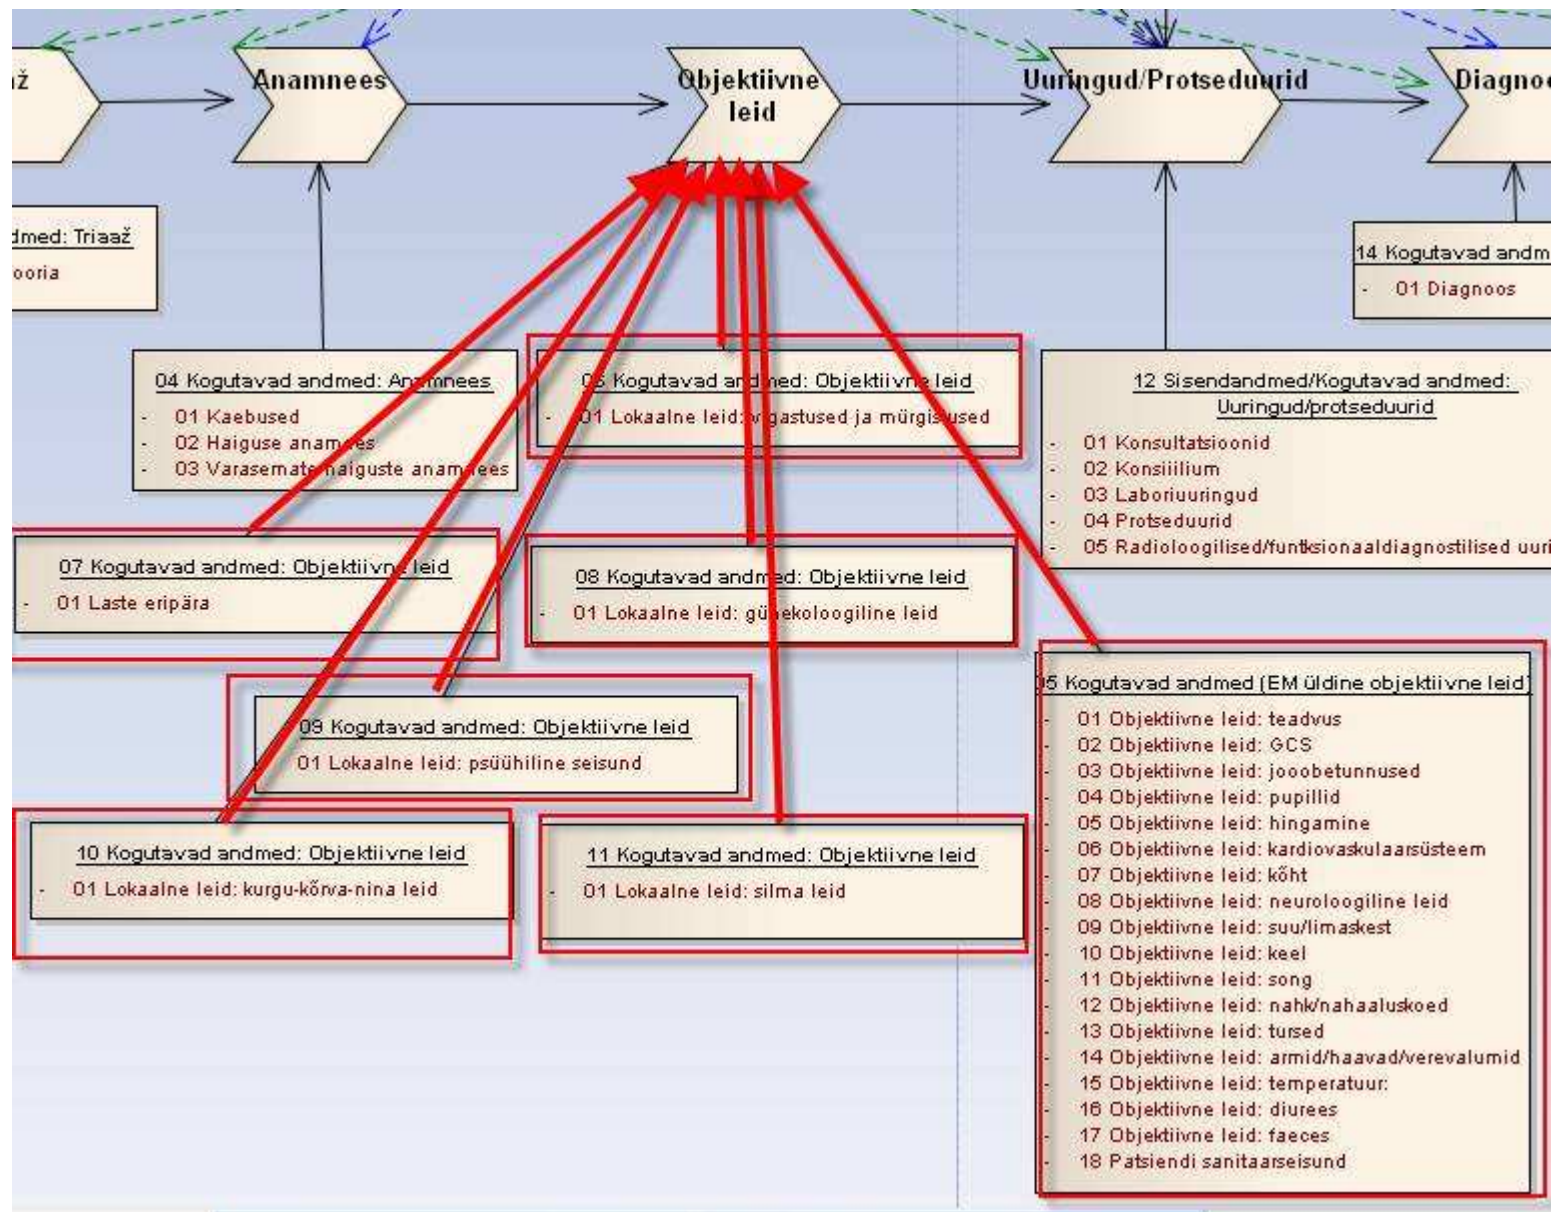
iž

Anamnees

Objektiivne leid

Uuringud/Protseduurid

Diagno

dmed: Triaaž
ooria

14 Kogutavad andm
- 01 Diagnoos

04 Kogutavad andmed: Anamnees
- 01 Kaebused
- 02 Haiguse anamnees
- 03 Varasemate haiguste anamnees

06 Kogutavad andmed: Objektiivne leid
- 01 Lokaalne leid: vigastused ja mürgistused

12 Sisendandmed/Kogutavad andmed: Uuringud/protseduurid
- 01 Konsultatsioonid
- 02 Konsiilium
- 03 Laboriuuringud
- 04 Protseduurid
- 05 Radioloogilised/funktsionaaldiagnostilised uuri

07 Kogutavad andmed: Objektiivne leid
- 01 Laste eripära

08 Kogutavad andmed: Objektiivne leid
- 01 Lokaalne leid: günekoloogiline leid

05 Kogutavad andmed (EM üldine objektiivne leid)
- 01 Objektiivne leid: teadvus
- 02 Objektiivne leid: GCS
- 03 Objektiivne leid: jooobetunnused
- 04 Objektiivne leid: pupillid
- 05 Objektiivne leid: hingamine
- 06 Objektiivne leid: kardiovaskulaarsüsteem
- 07 Objektiivne leid: kõht
- 08 Objektiivne leid: neuroloogiline leid
- 09 Objektiivne leid: suu/limaskest
- 10 Objektiivne leid: keel
- 11 Objektiivne leid: song
- 12 Objektiivne leid: nahk/nahaaluskoed
- 13 Objektiivne leid: tursed
- 14 Objektiivne leid: armid/haavad/verevalumid
- 15 Objektiivne leid: temperatuur:
- 16 Objektiivne leid: diurees
- 17 Objektiivne leid: faeces
- 18 Patsiendi sanitaarseisund

09 Kogutavad andmed: Objektiivne leid
- 01 Lokaalne leid: psüühiline seisund

10 Kogutavad andmed: Objektiivne leid
- 01 Lokaalne leid: kurgu-kõrva-nina leid

11 Kogutavad andmed: Objektiivne leid
- 01 Lokaalne leid: silma leid